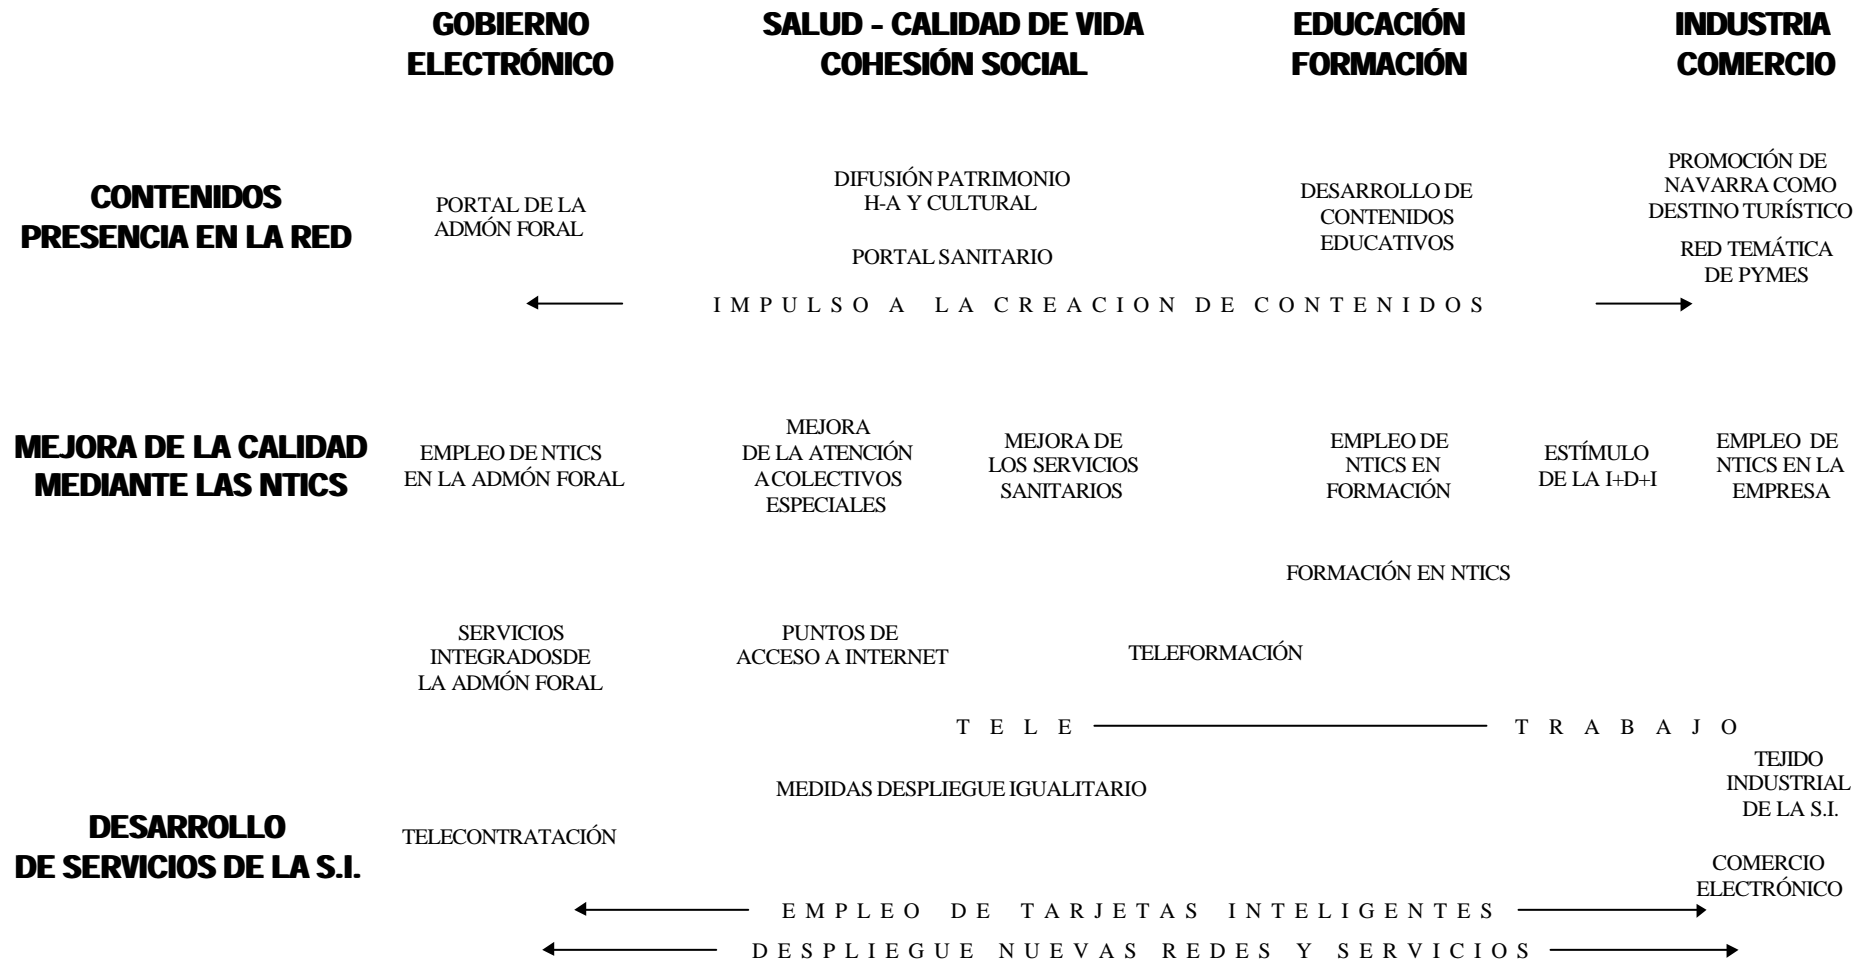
GOBIERNO ELECTRÓNICO

SALUD - CALIDAD DE VIDA COHESIÓN SOCIAL

EDUCACIÓN FORMACIÓN

INDUSTRIA COMERCIO

CONTENIDOS PRESENCIA EN LA RED

PORTAL DE LA ADMÓN FORAL

DIFUSIÓN PATRIMONIO H-A Y CULTURAL

PORTAL SANITARIO

DESARROLLO DE CONTENIDOS EDUCATIVOS

PROMOCIÓN DE NAVARRA COMO DESTINO TURÍSTICO

RED TEMÁTICA DE PYMES

IMPULSO A LA CREACION DE CONTENIDOS

MEJORA DE LA CALIDAD MEDIANTE LAS NTICS

EMPLEO DE NTICS EN LA ADMÓN FORAL

MEJORA DE LA ATENCIÓN A COLECTIVOS ESPECIALES

MEJORA DE LOS SERVICIOS SANITARIOS

EMPLEO DE NTICS EN FORMACIÓN

ESTÍMULO DE LA I+D+I

EMPLEO DE NTICS EN LA EMPRESA

FORMACIÓN EN NTICS

SERVICIOS INTEGRADOSDE LA ADMÓN FORAL

PUNTOS DE ACCESO A INTERNET

TELEFORMACIÓN

TELE TRABAJO

TEJIDO INDUSTRIAL DE LA S.I.

MEDIDAS DESPLIEGUE IGUALITARIO

DESARROLLO DE SERVICIOS DE LA S.I.

TELECONTRATACIÓN

COMERCIO ELECTRÓNICO

EMPLEO DE TARJETAS INTELIGENTES

DESPLIEGUE NUEVAS REDES Y SERVICIOS